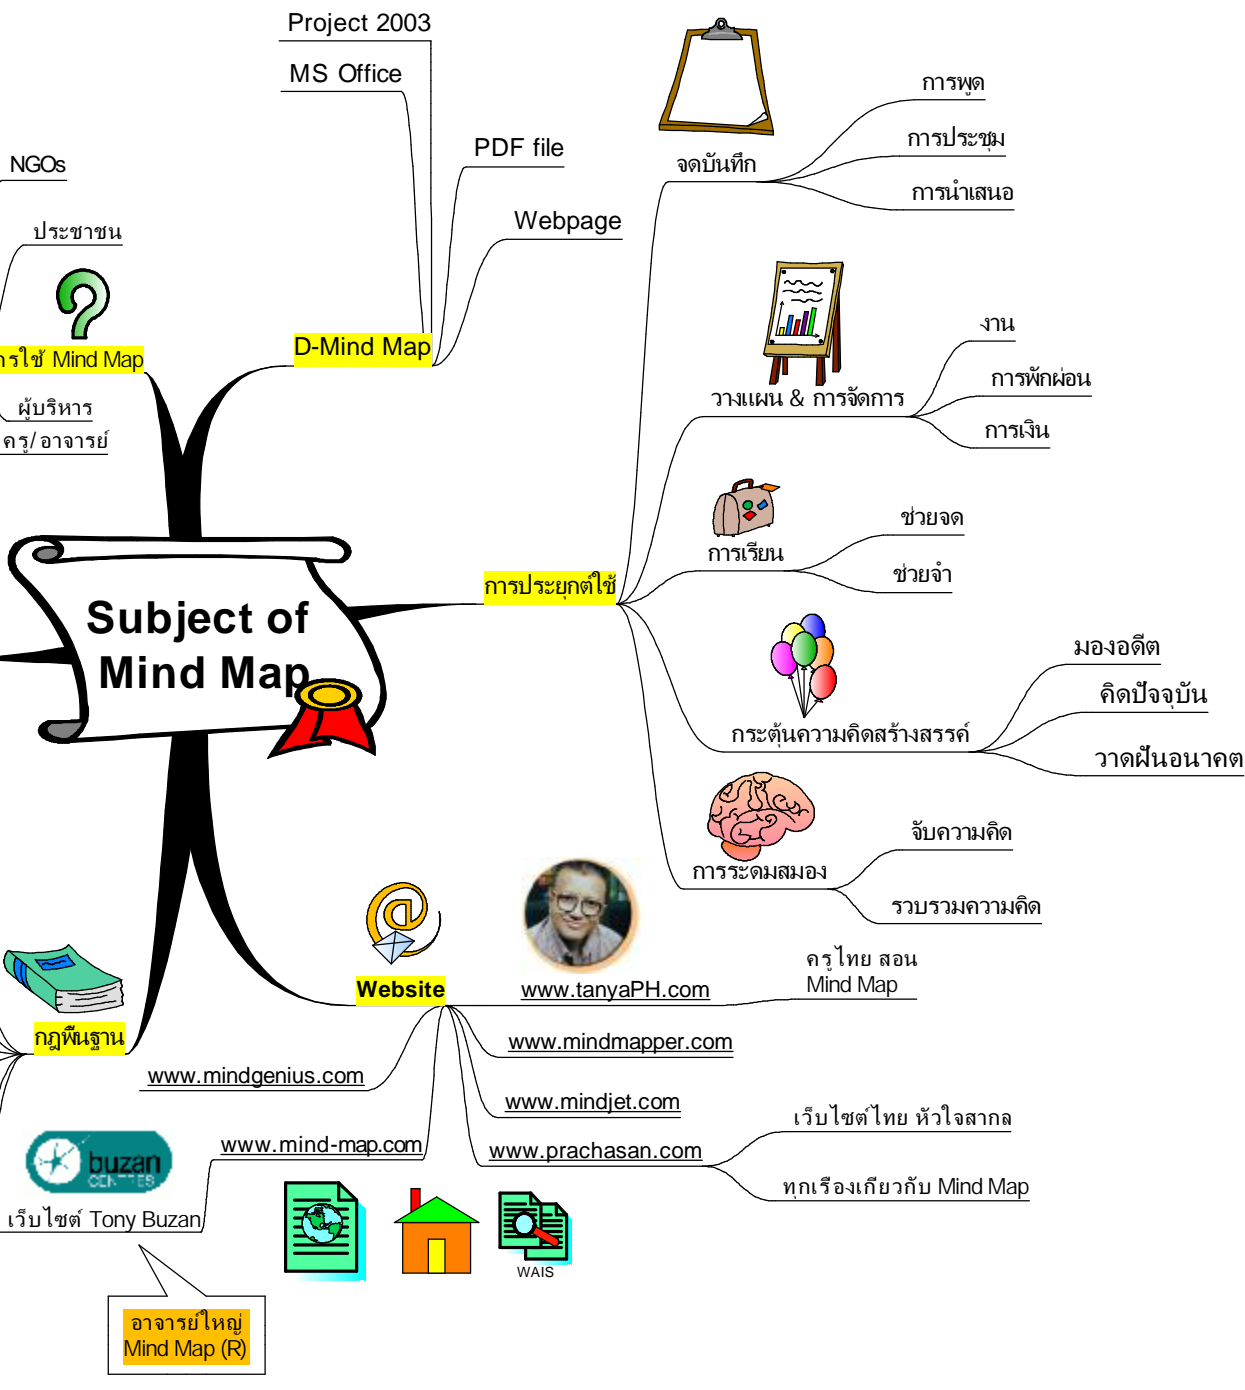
Subject of Mind Map

Project 2003
MS Office
PDF file
Webpage
D-Mind Map

NGOs
ประชาชน
รใช้ Mind Map
ผู้บริหาร
ครู/อาจารย์

จดบันทึก
การพูด
การประชุม
การนำเสนอ

วางแผน & การจัดการ
งาน
การพักผ่อน
การเงิน

การเรียน
ช่วยจด
ช่วยจำ

การประยุกต์ใช้

กระตุ้นความคิดสร้างสรรค์
มองอดีต
คิดปัจจุบัน
วาดฝันอนาคต

การระดมสมอง
จับความคิด
รวบรวมความคิด

Website
www.tanyaPH.com
ครูไทย สอน Mind Map
www.mindmapper.com
www.mindjet.com
www.prachasan.com
เว็บไซต์ไทย หัวใจสากล
ทุกเรื่องเกี่ยวกับ Mind Map
www.mindgenius.com
www.mind-map.com
buzan CENTRES
เว็บไซต์ Tony Buzan
อาจารย์ใหญ่ Mind Map (R)
WAIS

กฎพื้นฐาน